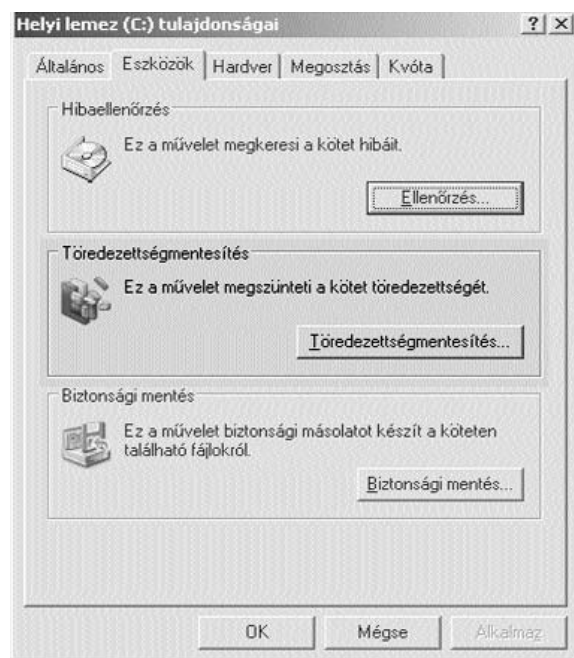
Helyi lemez (C:) tulajdonságai ? X

Általános | Eszközök | Hardver | Megosztás | Kvóta

Hibaellenőrzés

Ez a művelet megkeresi a kötet hibáit.

Ellenőrzés...

Töredezettségmentesítés

Ez a művelet megszünteti a kötet töredezettségét.

Töredezettségmentesítés...

Biztonsági mentés

Ez a művelet biztonsági másolatot készít a köteten található fájlokról.

Biztonsági mentés...

OK | Mégse | Alkalmaz